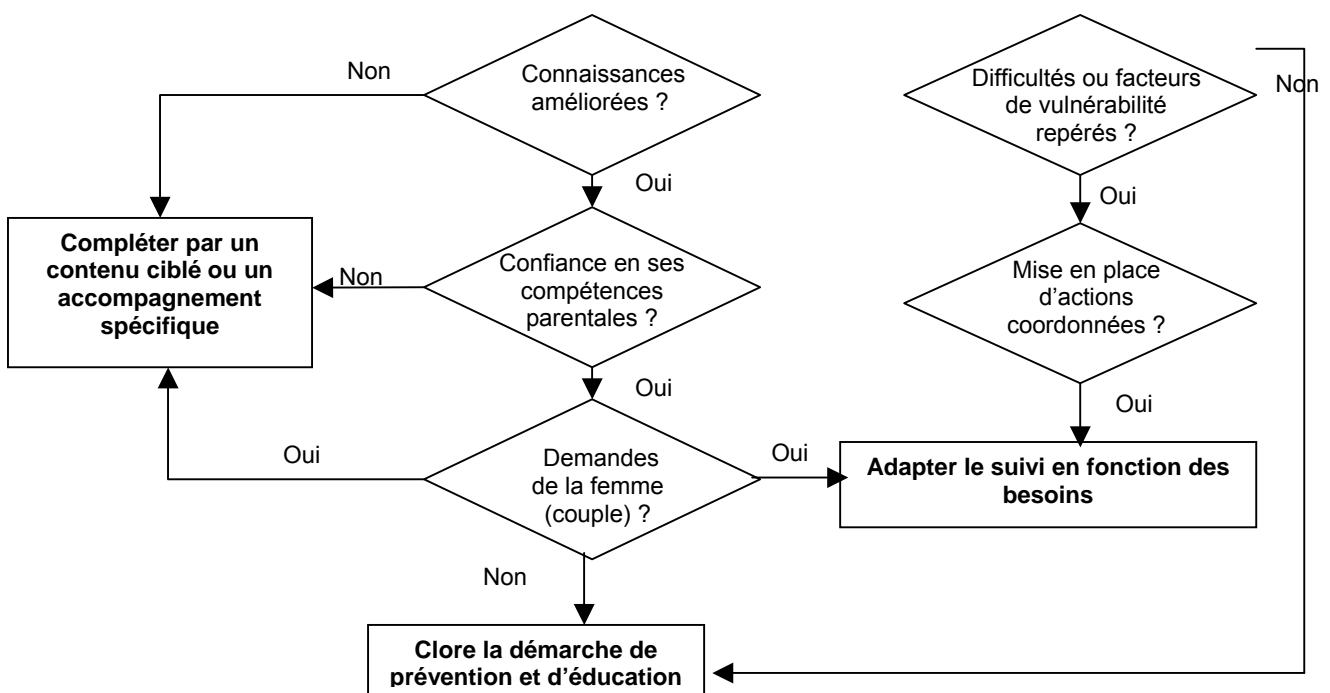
Connaissances améliorées ?

Non

Oui

Compléter par un contenu ciblé ou un accompagnement spécifique

Non

Confiance en ses compétences parentales ?

Oui

Oui

Demandes de la femme (couple) ?

Oui

Non

Clore la démarche de prévention et d'éducation

Difficultés ou facteurs de vulnérabilité repérés ?

Non

Oui

Mise en place d'actions coordonnées ?

Oui

Adapter le suivi en fonction des besoins